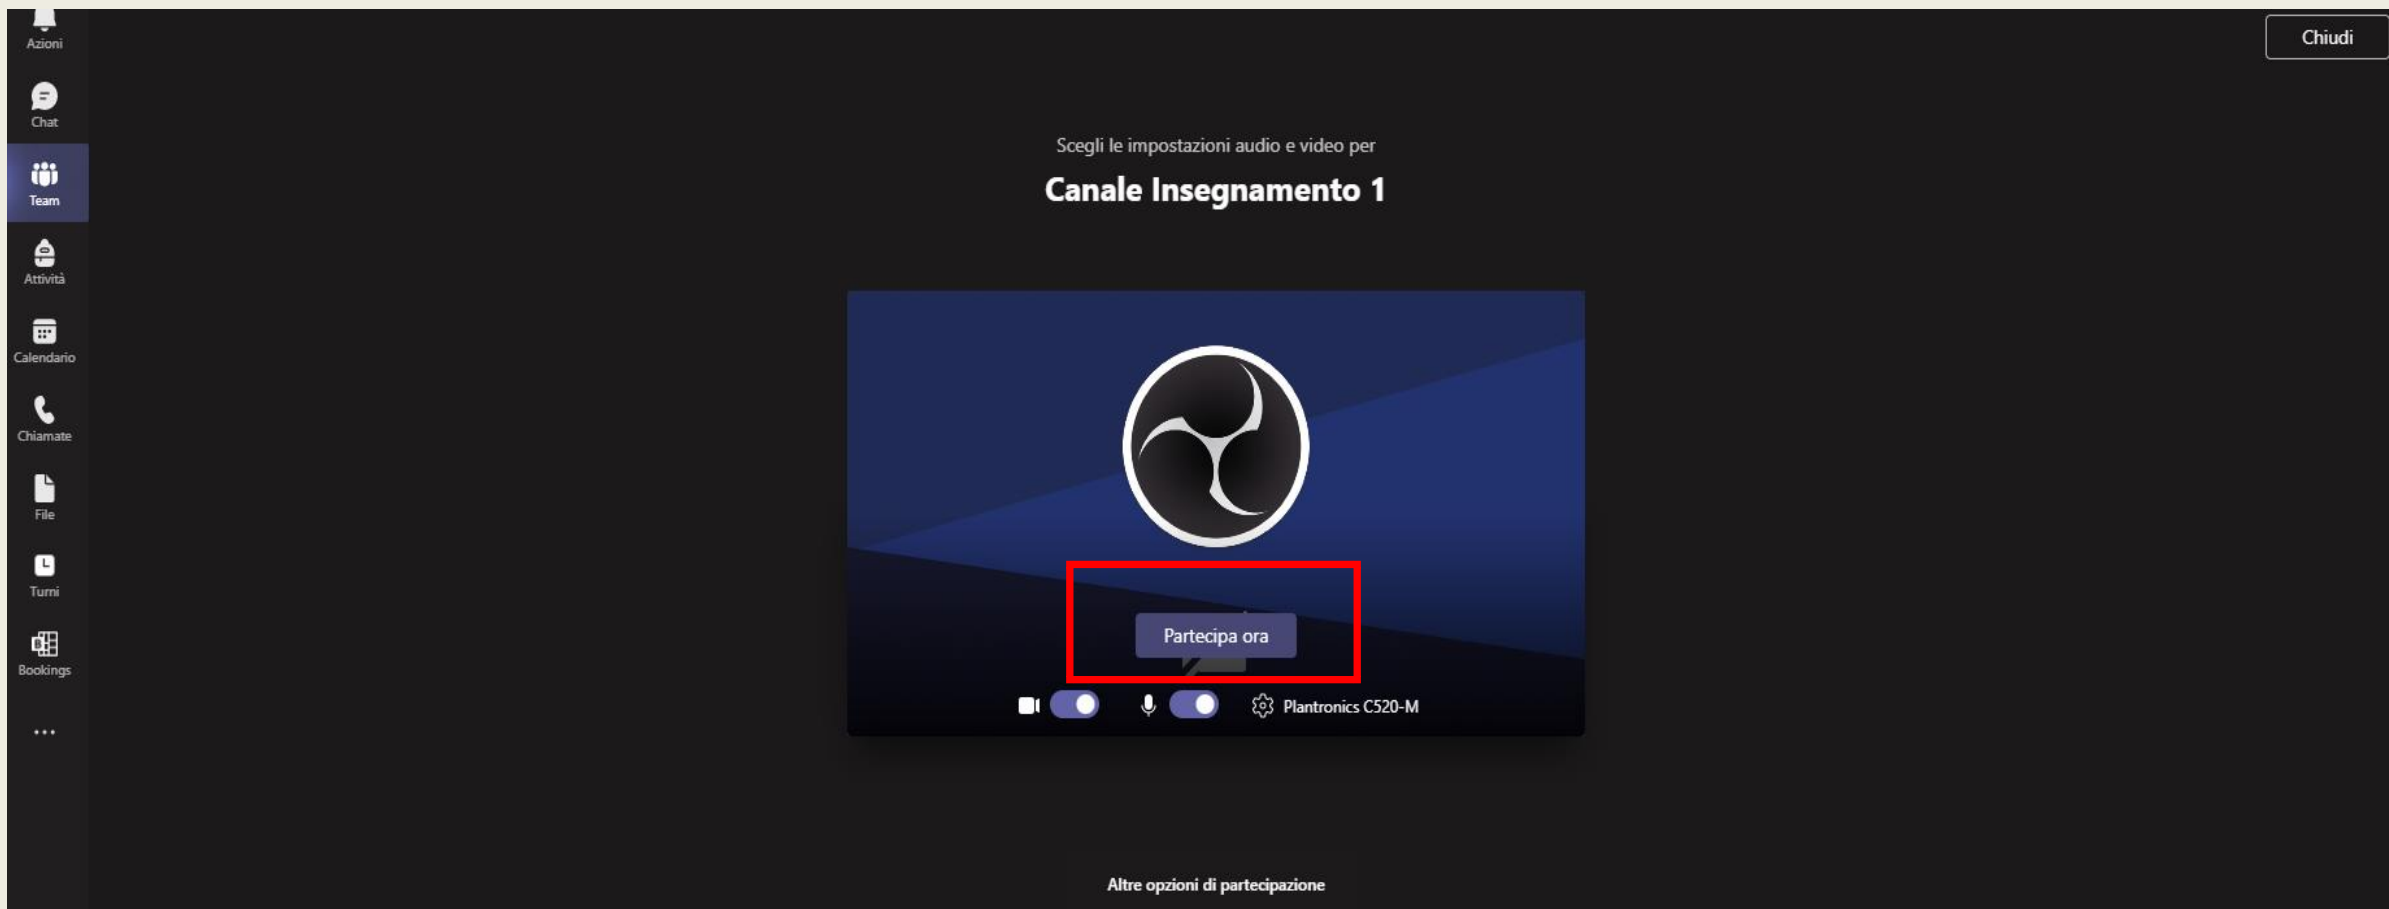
Azioni
Chat
Team
Attività
Calendario
Chiamate
File
Turni
Bookings
...

Chiudi

Scegli le impostazioni audio e video per

Canale Insegnamento 1

Partecipa ora

Plantronics C520-M

Altre opzioni di partecipazione